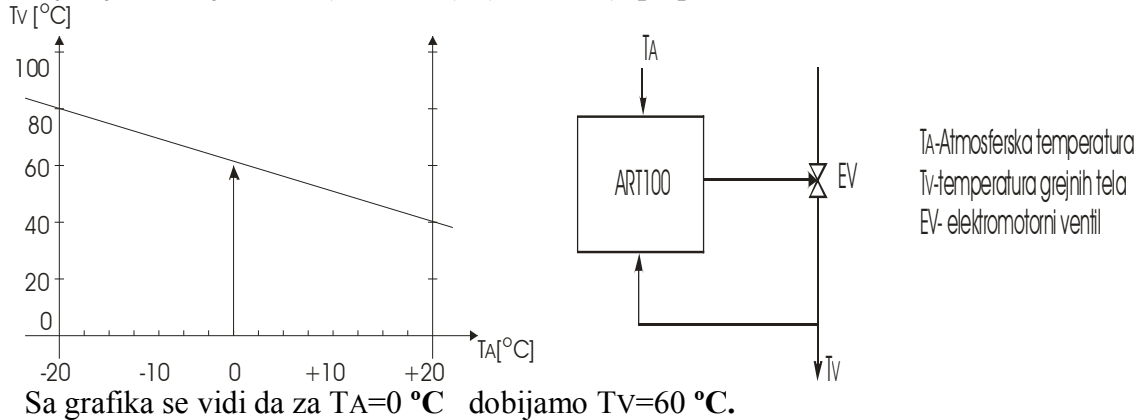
TV [°C]

100
80
60
40
20
0

-20 -10 0 +10 +20 TA[°C]

TA

ART100

EV

TV

TA-Atmosferska temperatura
TV-temperatura grejnih tela
EV- elektromotorni ventil

Sa grafika se vidi da za TA=0 ºC dobijamo TV=60 ºC.